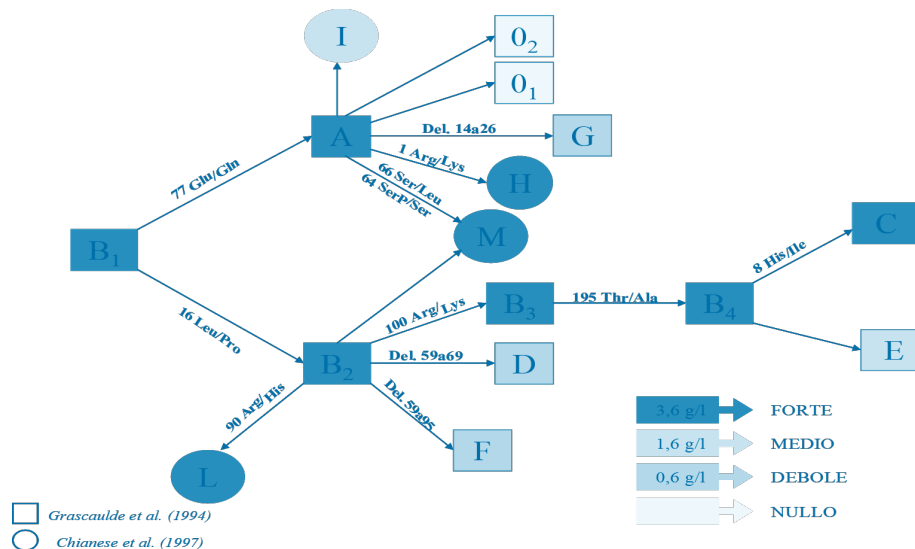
I

$0_2$

$0_1$

A

Del. 14a26

G

1 Arg/Lys

H

66 Ser/Leu

64 SerP/Ser

M

77 Glu/Gln

$B_1$

16 Leu/Pro

$B_2$

100 Arg/Lys

$B_3$

195 Thr/Ala

$B_4$

8 His/Ile

C

E

Del. 59a69

D

Del. 59a95

F

90 Arg/His

L

| 3,6 g/l | FORTE |
|---|---|
| 1,6 g/l | MEDIO |
| 0,6 g/l | DEBOLE |
| | NULLO |

Grascaulde et al. (1994)

Chianese et al. (1997)